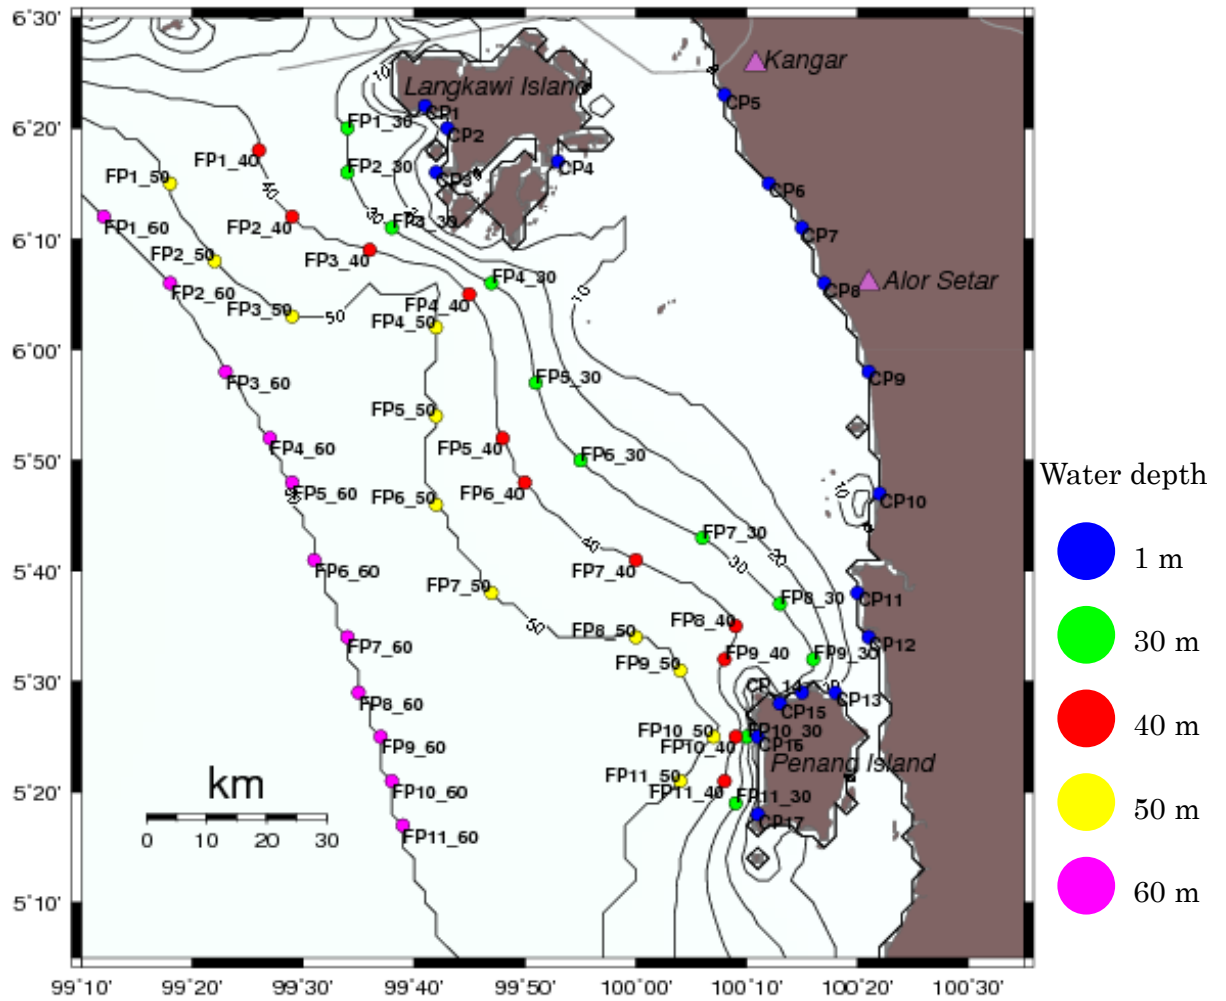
6°30'
6°20'
6°10'
6°00'
5°50'
5°40'
5°30'
5°20'
5°10'

Langkawi Island
Kangar
Alor Setar
Penang Island

CP1
CP2
CP3
CP4
CP5
CP6
CP7
CP8
CP9
CP10
CP11
CP12
CP13
CP14
CP15
CP16
CP17

FP1_30
FP2_30
FP3_30
FP4_30
FP5_30
FP6_30
FP7_30
FP8_30
FP9_30
FP10_30
FP11_30

FP1_40
FP2_40
FP3_40
FP4_40
FP5_40
FP6_40
FP7_40
FP8_40
FP9_40
FP10_40
FP11_40

FP1_50
FP2_50
FP3_50
FP4_50
FP5_50
FP6_50
FP7_50
FP8_50
FP9_50
FP10_50
FP11_50

FP1_60
FP2_60
FP3_60
FP4_60
FP5_60
FP6_60
FP7_60
FP8_60
FP9_60
FP10_60
FP11_60

10
10
10
20
30
30
40
40
40
50
50
10

km
0 10 20 30

99°10' 99°20' 99°30' 99°40' 99°50' 100°00' 100°10' 100°20' 100°30'

Water depth
1 m
30 m
40 m
50 m
60 m